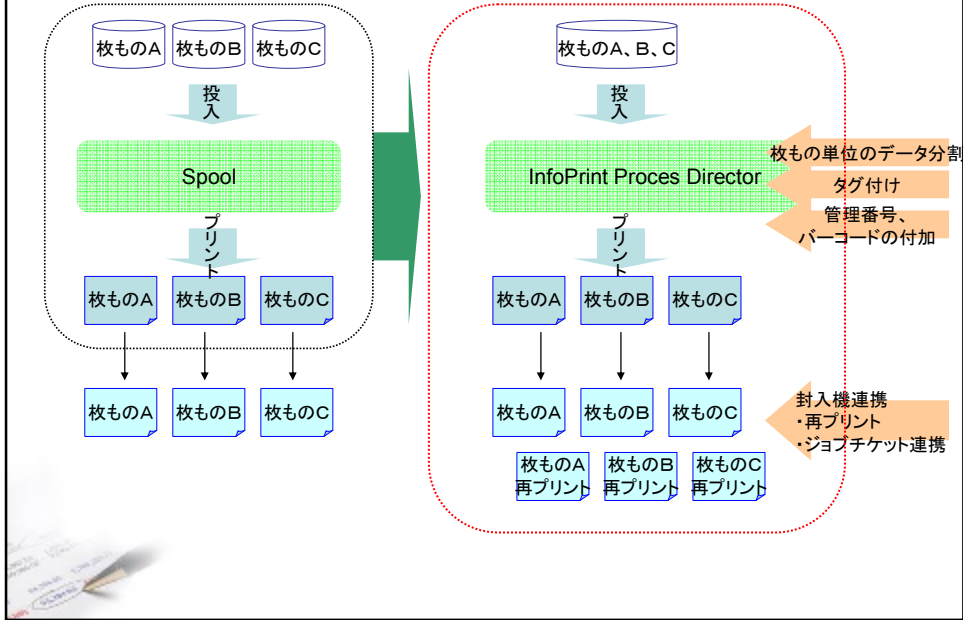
枚ものA 枚ものB 枚ものC

投入

Spool

プリント

枚ものA 枚ものB 枚ものC

枚ものA 枚ものB 枚ものC

枚ものA、B、C

投入

InfoPrint Proces Director

プリント

枚もの単位のデータ分割

タグ付け

管理番号、バーコードの付加

枚ものA 枚ものB 枚ものC

枚ものA 枚ものB 枚ものC

枚ものA 再プリント 枚ものB 再プリント 枚ものC 再プリント

封入機連携
・再プリント
・ジョブチケット連携